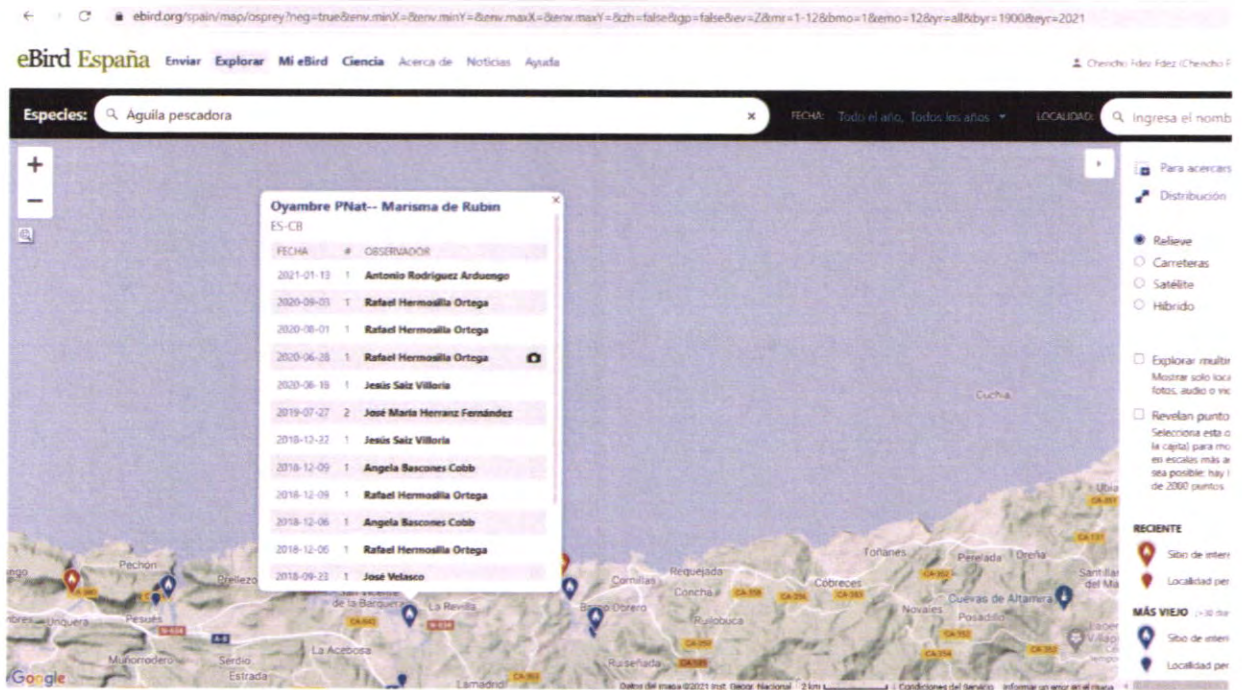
ebird.org/spain/map/osprey?neg=true&env.minX=&env.minY=&env.maxX=&env.maxY=&zh=false&gp=false&ev=Z&mr=1-12&bmo=1&emo=12&yr=all&byr=1900&eyr=2021

eBird España Enviar Explorar Mi eBird Ciencia Acerca de Noticias Ayuda

Chencho Fdez Fdez (Chencho F

Especies: Águila pescadora ×

FECHA: Todo el año, Todos los años

LOCALIDAD: Ingresa el nomb

+
−

Oyambre PNat-- Marisma de Rubin
ES-CB

| FECHA | # | OBSERVADOR |
|---|---|---|
| 2021-01-13 | 1 | Antonio Rodriguez Arduengo |
| 2020-09-03 | 1 | Rafael Hermosilla Ortega |
| 2020-08-01 | 1 | Rafael Hermosilla Ortega |
| 2020-06-28 | 1 | Rafael Hermosilla Ortega |
| 2020-06-18 | 1 | Jesús Saiz Villoria |
| 2019-07-27 | 2 | José María Herranz Fernández |
| 2018-12-22 | 1 | Jesús Saiz Villoria |
| 2018-12-09 | 1 | Angela Bascones Cobb |
| 2018-12-09 | 1 | Rafael Hermosilla Ortega |
| 2018-12-06 | 1 | Angela Bascones Cobb |
| 2018-12-06 | 1 | Rafael Hermosilla Ortega |
| 2018-09-23 | 1 | José Velasco |

Para acercars
Distribución

Relieve
Carreteras
Satélite
Híbrido

Explorar multir
Mostrar solo loca fotos, audio o vid

Revelan punto
Selecciona esta c (la cajita) para mo en escalas más a sea posible: hay l de 2000 puntos.

RECIENTE
Sitio de inter
Localidad per

MÁS VIEJO (>30 día
Sitio de inter
Localidad per

Cucha
Toñanes Perelada Oreña
Santillana del Mar
Requejada Cóbreces
Cornillas Conchá
Cuevas de Altamira
Novales Posadillo
Ruiloba
Barrio Obrero
La Revilla
San Vicente de la Barquera
Pechón Prellezo
Unquera Pesués
Muñorodero Serdio Estrada
La Acebosa
Ruiseñada
Lamadrid
Ubia

Google
Datos del mapa ©2021 Inst. Geogr. Nacional 2 km Condiciones del Servicio Informar un error en el mapa